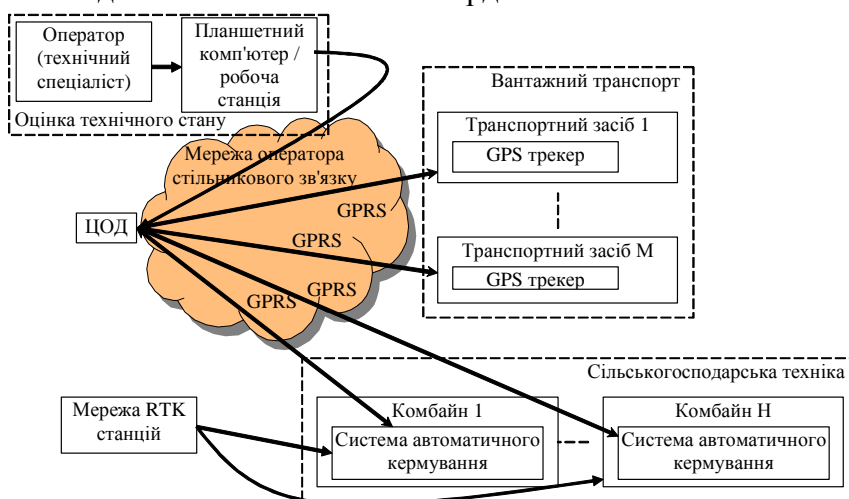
Оператор (технічний спеціаліст)

Планшетний комп'ютер / робоча станція

Оцінка технічного стану

Вантажний транспорт

Транспортний засіб 1

GPS трекер

Мережа оператора стільникового зв'язку

GPRS

ЦОД

GPRS

Транспортний засіб М

GPS трекер

GPRS

GPRS

Сільськогосподарська техніка

Мережа RTK станцій

Комбайн 1

Система автоматичного кермування

Комбайн Н

Система автоматичного кермування